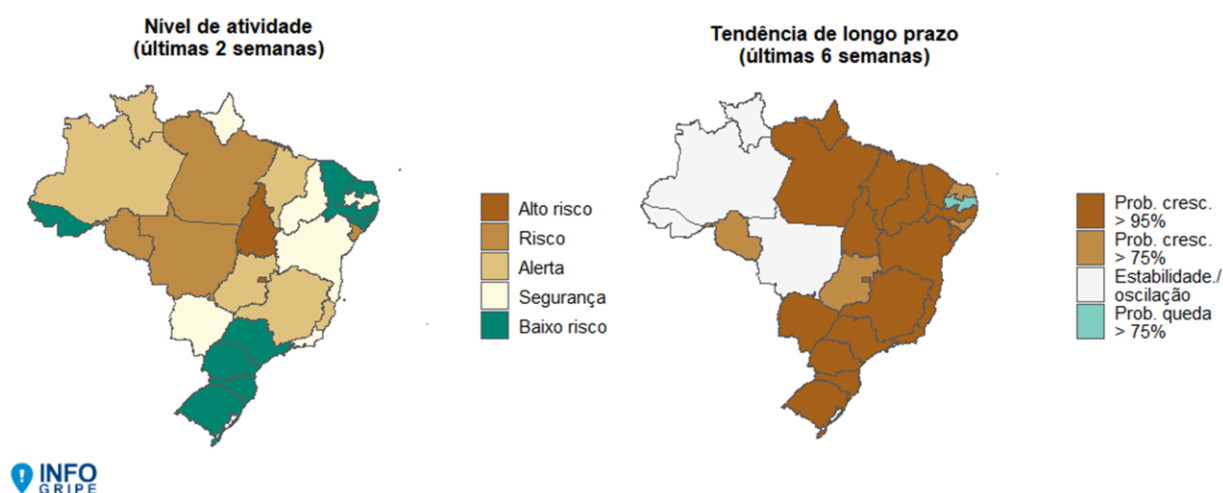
Nível de atividade
(últimas 2 semanas)

Alto risco
Risco
Alerta
Segurança
Baixo risco

Tendência de longo prazo
(últimas 6 semanas)

Prob. cresc. > 95%
Prob. cresc. > 75%
Estabilidade./ oscilação
Prob. queda > 75%

INFO GRIPE